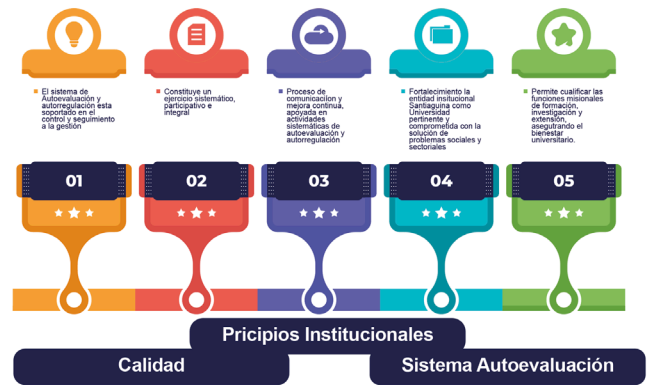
El sistema de Autoevaluación y autorregulación esta soportado en el control y seguimiento a la gestión

Constituye un ejercicio sistemático, participativo e integral

Proceso de comunicacíon y mejora continua, apoyada en actividades sistemáticas de autoevaluación y autorregulación

Fortalecimiento la entidad insitucional Santiaguina como Universidad pertinente y comprometida con la solución de problemas sociales y sectoriales

Permite cualificar las funciones misionales de formación, investigación y extensión, asegurando el bienestar universitario.

01

02

03

04

05

Pricipios Institucionales

Calidad

Sistema Autoevaluación